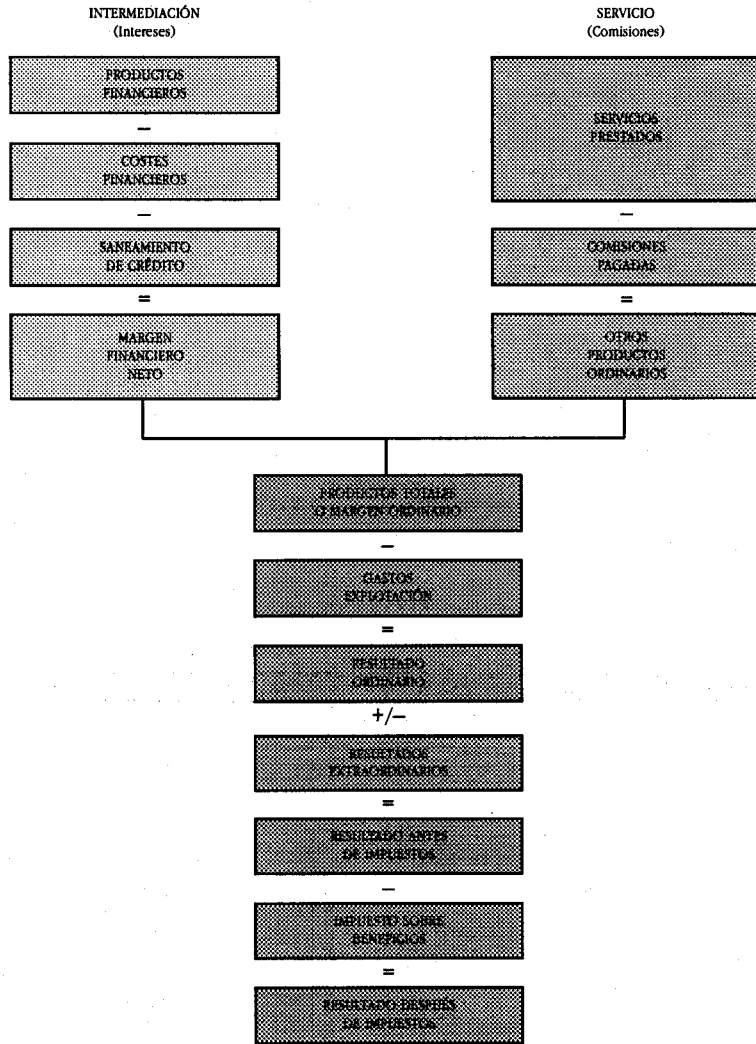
INTERMEDIACIÓN
(Intereses)

SERVICIO
(Comisiones)

PRODUCTOS FINANCIEROS

–

COSTES FINANCIEROS

–

SANEAMIENTO DE CRÉDITO

=

MARGEN FINANCIERO NETO

SERVICIOS PRESTADOS

–

COMISIONES PAGADAS

=

OTROS PRODUCTOS ORDINARIOS

PRODUCTOS TOTALES O MARGEN ORDINARIO

–

GASTOS EXPLOTACIÓN

=

RESULTADO ORDINARIO

+/–

RESULTADOS EXTRAORDINARIOS

=

RESULTADO ANTES DE IMPUESTOS

–

IMPUESTO SOBRE BENEFICIOS

=

RESULTADO DESPUÉS DE IMPUESTOS